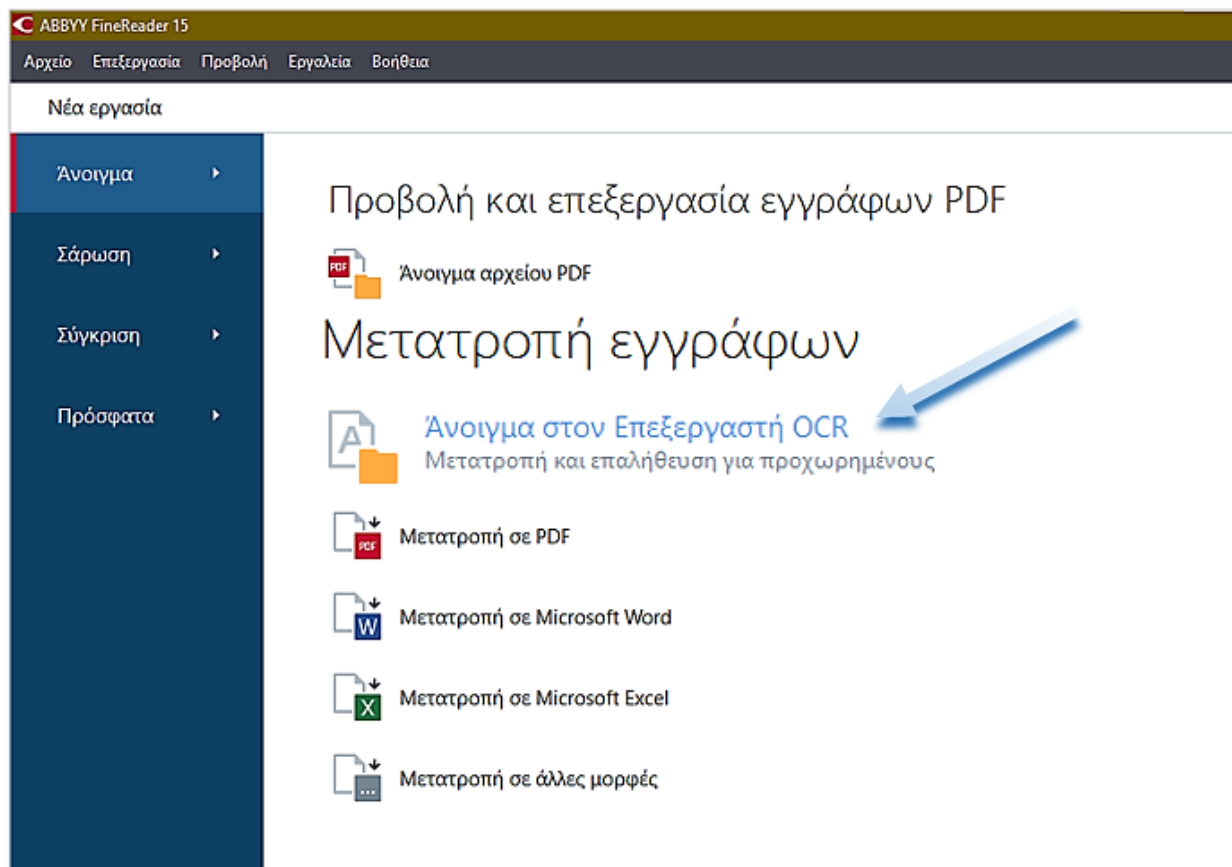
ABBYY FineReader 15

Αρχείο Επεξεργασία Προβολή Εργαλεία Βοήθεια

Νέα εργασία

Άνοιγμα

Σάρωση

Σύγκριση

Πρόσφατα

Προβολή και επεξεργασία εγγράφων PDF

PDF

Άνοιγμα αρχείου PDF

Μετατροπή εγγράφων

A

Άνοιγμα στον Επεξεργαστή OCR

Μετατροπή και επαλήθευση για προχωρημένους

PDF

Μετατροπή σε PDF

W

Μετατροπή σε Microsoft Word

X

Μετατροπή σε Microsoft Excel

...

Μετατροπή σε άλλες μορφές